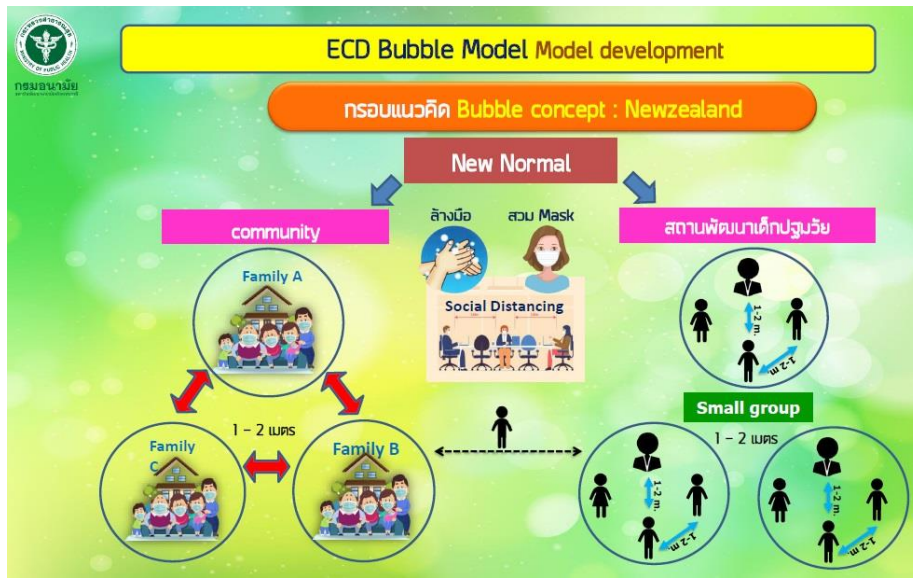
กรมอนามัย

ECD Bubble Model Model development

กรอบแนวคิด Bubble concept : Newzealand

New Normal

community

ล้างมือ

สวม Mask

Social Distancing

สถานพัฒนาเด็กปฐมวัย

Family A

1-2 m.

1-2 m

1 – 2 เมตร

Family C

Family B

Small group

1 – 2 เมตร

1-2 m.

1-2 m

1-2 m.

1-2 m